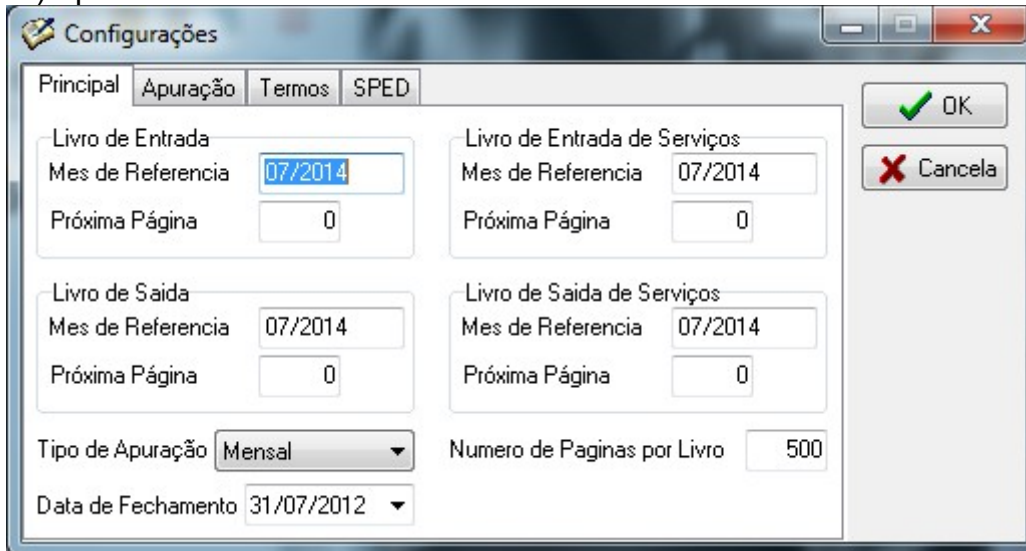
Configurações

Principal | Apuração | Termos | SPED

OK
Cancela

Livro de Entrada
Mes de Referencia 07/2014
Próxima Página 0

Livro de Entrada de Serviços
Mes de Referencia 07/2014
Próxima Página 0

Livro de Saida
Mes de Referencia 07/2014
Próxima Página 0

Livro de Saida de Serviços
Mes de Referencia 07/2014
Próxima Página 0

Tipo de Apuração Mensal

Numero de Paginas por Livro 500

Data de Fechamento 31/07/2012